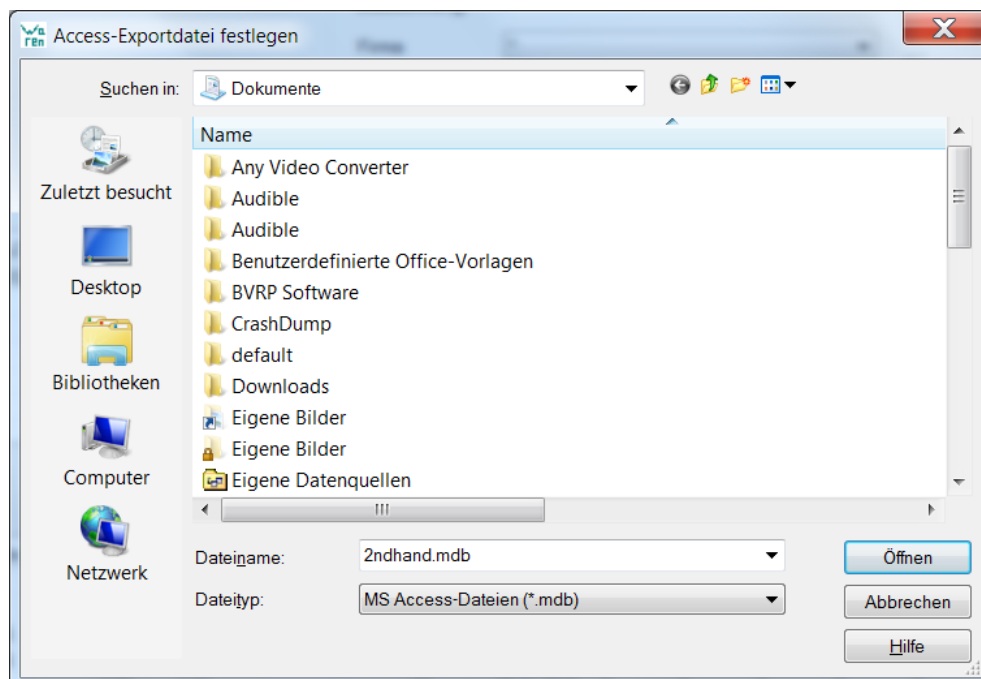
Access-Exportdatei festlegen

Suchen in: Dokumente

Zuletzt besucht
Desktop
Bibliotheken
Computer
Netzwerk

Name
Any Video Converter
Audible
Audible
Benutzerdefinierte Office-Vorlagen
BVRP Software
CrashDump
default
Downloads
Eigene Bilder
Eigene Bilder
Eigene Datenquellen

Dateiname: 2ndhand.mdb
Dateityp: MS Access-Dateien (*.mdb)

Öffnen
Abbrechen
Hilfe